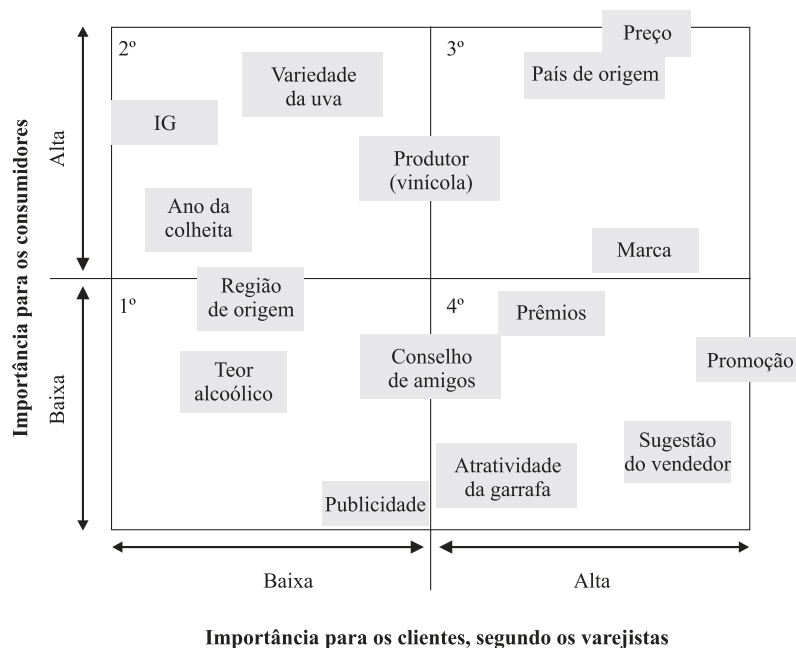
Importância para os consumidores

Alta

Baixa

2º

Variedade da uva

IG

Ano da colheita

3º

Preço

País de origem

Produtor (vinícola)

Marca

1º

Região de origem

Teor alcoólico

Publicidade

4º

Prêmios

Conselho de amigos

Promoção

Sugestão do vendedor

Atratividade da garrafa

Baixa

Alta

Importância para os clientes, segundo os varejistas